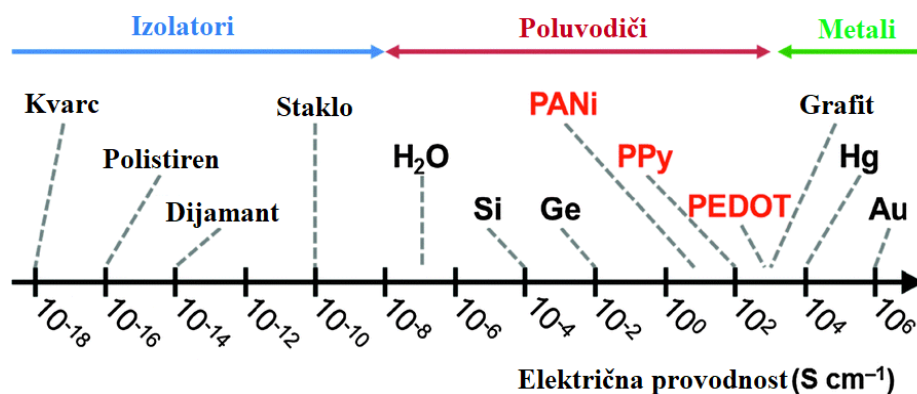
Izolatori

Poluvodiči

Metali

Kvarc

Polistiren

Dijamant

Staklo

$H_2O$

Si

Ge

PANi

PPy

PEDOT

Grafit

Hg

Au

$10^{-18}$ $10^{-16}$ $10^{-14}$ $10^{-12}$ $10^{-10}$ $10^{-8}$ $10^{-6}$ $10^{-4}$ $10^{-2}$ $10^{0}$ $10^{2}$ $10^{4}$ $10^{6}$

Električna provodnost (S cm$^{-1}$)